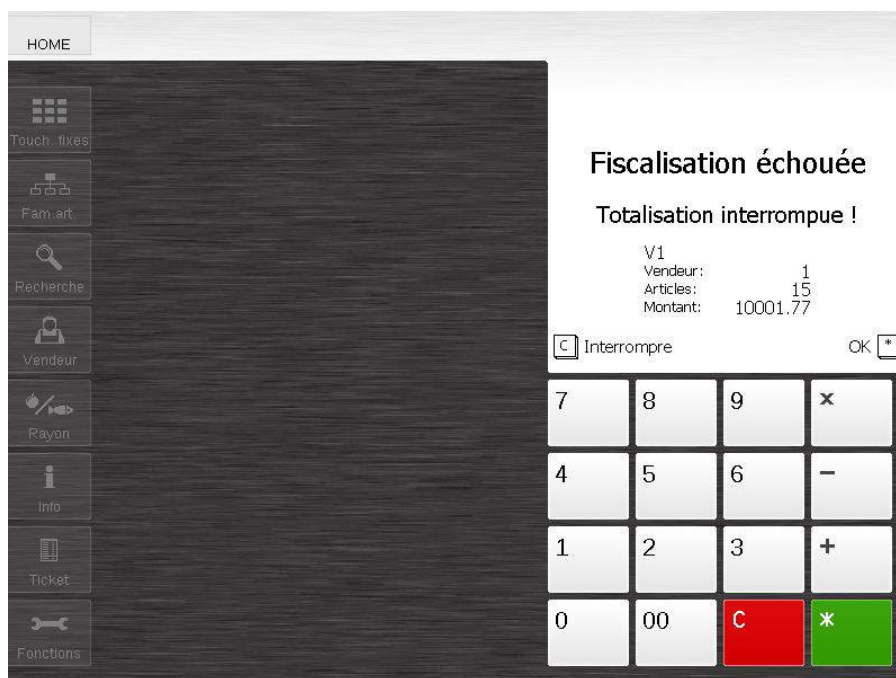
HOME

Touch. fixes
Fam.art.
Recherche
Vendeur
Rayon
Info
Ticket
Fonctions

Fiscalisation échouée

Totalisation interrompue !

V1
Vendeur: 1
Articles: 15
Montant: 10001.77

C Interrompre

OK *

| 7 | 8 | 9 | × |
|---|---|---|---|
| 4 | 5 | 6 | − |
| 1 | 2 | 3 | + |
| 0 | 00 | C | * |